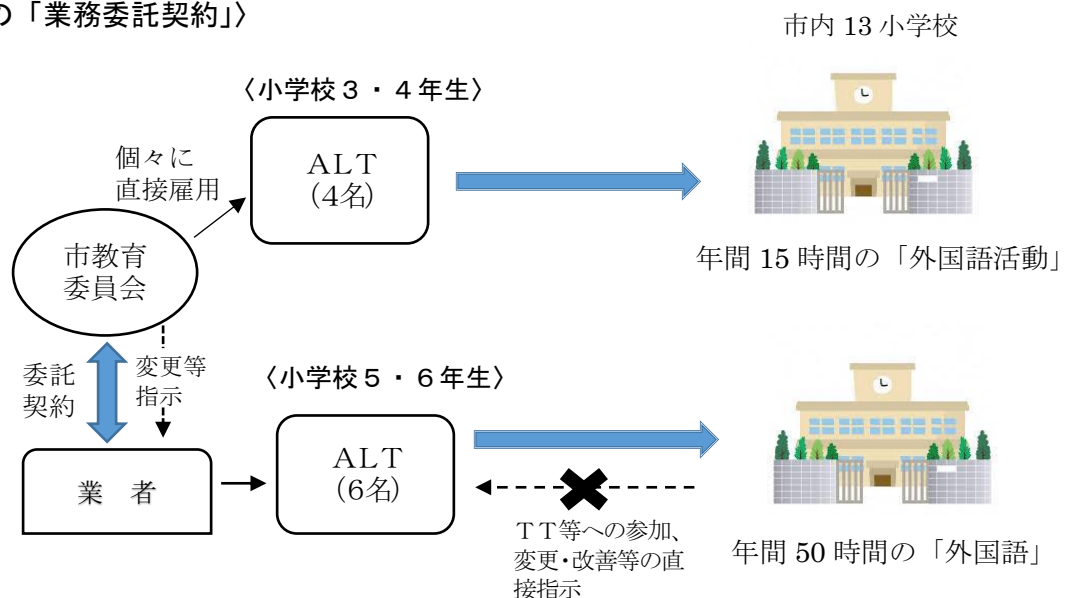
の「業務委託契約」〉

市内 13 小学校

〈小学校３・４年生〉

個々に直接雇用

ALT
(4名)

市教育委員会

年間 15 時間の「外国語活動」

委託契約

変更等指示

〈小学校５・６年生〉

業　者

ALT
(6名)

ＴＴ等への参加、変更･改善等の直接指示

年間 50 時間の「外国語」